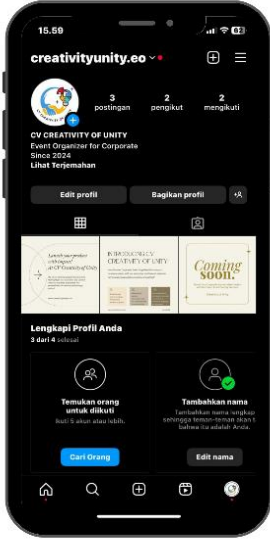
15.59

creativityunity.eo

3 postingan
2 pengikut
2 mengikuti

CV CREATIVITY OF UNITY
Event Organizer for Corporate
Since 2024
Lihat Terjemahan

Edit profil
Bagikan profil

Launch our project celebrated at CV Creativity of Unity

INTRODUCING CV CREATIVITY OF UNITY

Coming soon.

Lengkapi Profil Anda
3 dari 4 selesai

Temukan orang untuk diikuti
Ikuti 5 akun atau lebih.
Cari Orang

Tambahkan nama
Tambahkan nama lengkap sehingga teman-teman Anda tahu bahwa itu adalah Anda.
Edit nama